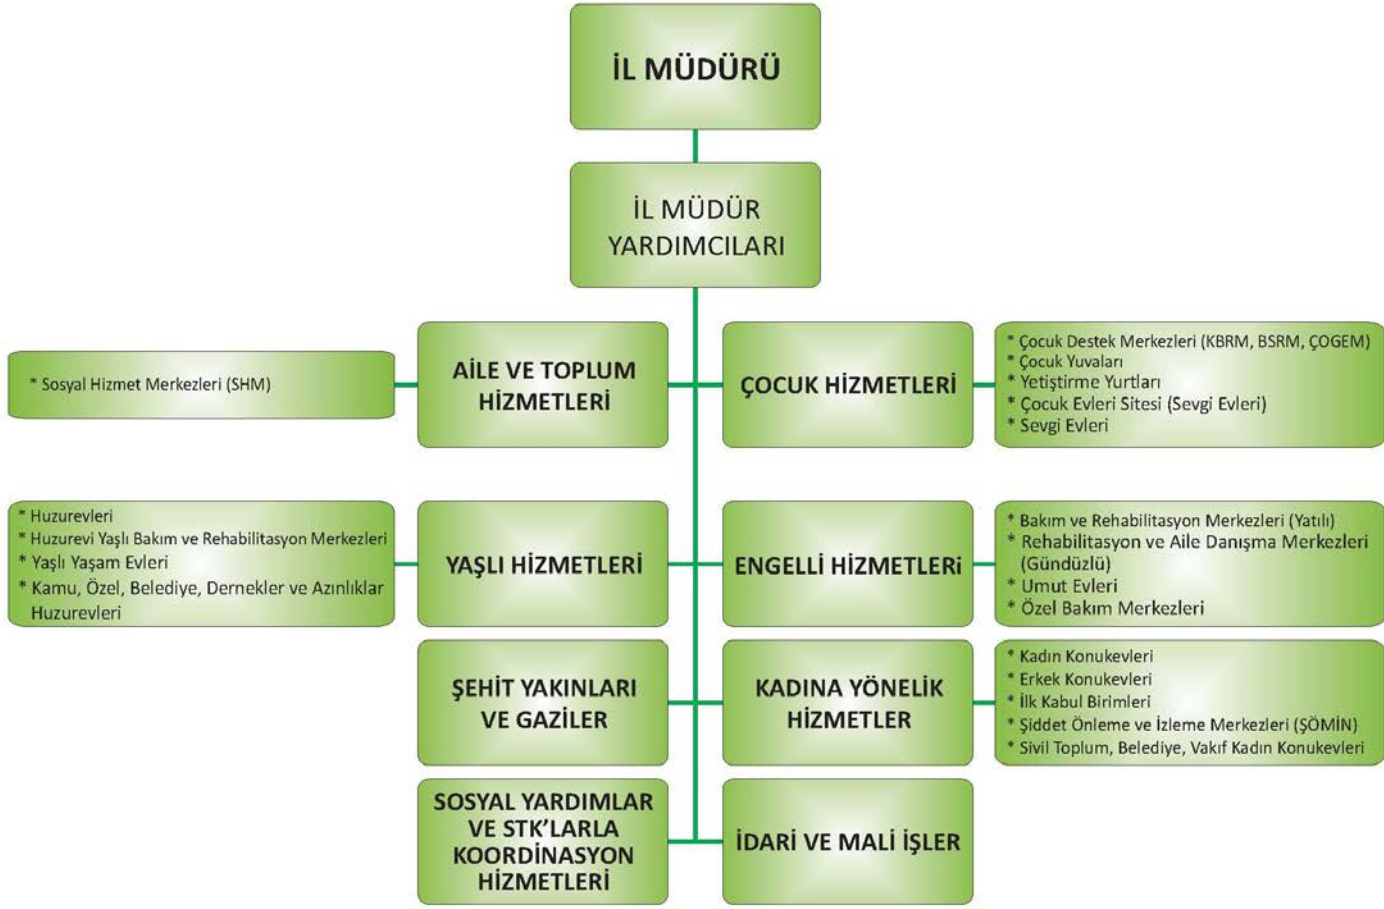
İL MÜDÜRÜ

İL MÜDÜR YARDIMCILARI

* Sosyal Hizmet Merkezleri (SHM)

AİLE VE TOPLUM HİZMETLERİ

ÇOCUK HİZMETLERİ

* Çocuk Destek Merkezleri (KBRM, BSRM, ÇOGEM)
* Çocuk Yuvaları
* Yetiştirme Yurtları
* Çocuk Evleri Sitesi (Sevgi Evleri)
* Sevgi Evleri

* Huzurevleri
* Huzurevi Yaşlı Bakım ve Rehabilitasyon Merkezleri
* Yaşlı Yaşam Evleri
* Kamu, Özel, Belediye, Dernekler ve Azınlıklar Huzurevleri

YAŞLI HİZMETLERİ

ENGELLİ HİZMETLERİ

* Bakım ve Rehabilitasyon Merkezleri (Yatılı)
* Rehabilitasyon ve Aile Danışma Merkezleri (Gündüzlü)
* Umut Evleri
* Özel Bakım Merkezleri

ŞEHİT YAKINLARI VE GAZİLER

KADINA YÖNELİK HİZMETLER

* Kadın Konukevleri
* Erkek Konukevleri
* İlk Kabul Birimleri
* Şiddet Önleme ve İzleme Merkezleri (ŞÖMİN)
* Sivil Toplum, Belediye, Vakıf Kadın Konukevleri

SOSYAL YARDIMLAR VE STK'LARLA KOORDİNASYON HİZMETLERİ

İDARİ VE MALİ İŞLER